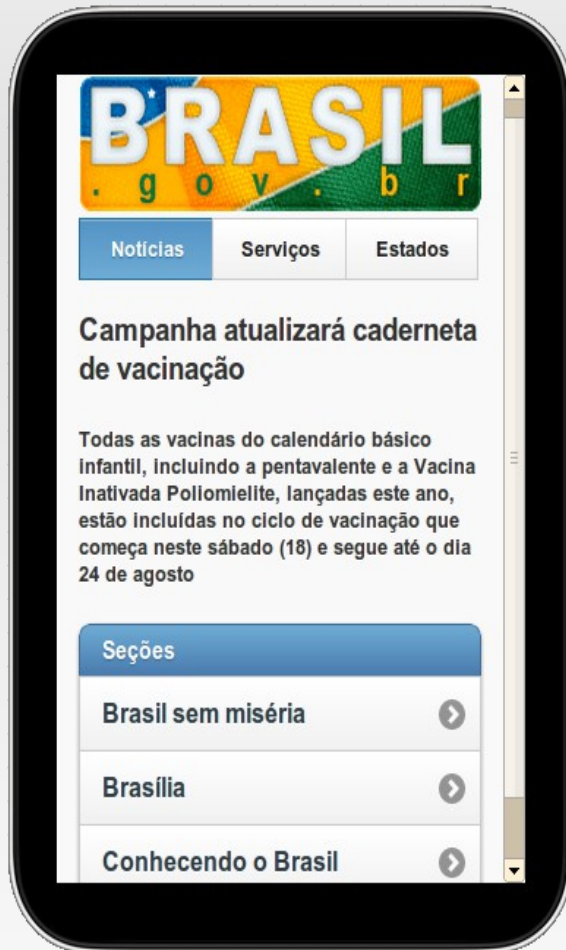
BRASIL
. gov . br

Notícias | Serviços | Estados

Campanha atualizará caderneta de vacinação

Todas as vacinas do calendário básico infantil, incluindo a pentavalente e a Vacina Inativada Poliomielite, lançadas este ano, estão incluídas no ciclo de vacinação que começa neste sábado (18) e segue até o dia 24 de agosto

Seções

Brasil sem miséria

Brasília

Conhecendo o Brasil